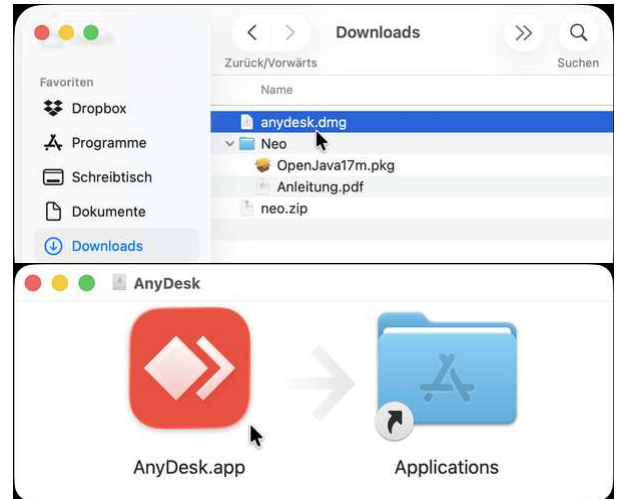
Downloads

Zurück/Vorwärts

Suchen

Favoriten

Dropbox

Programme

Schreibtisch

Dokumente

Downloads

Name

anydesk.dmg

Neo

OpenJava17m.pkg

Anleitung.pdf

neo.zip

AnyDesk

AnyDesk.app

Applications